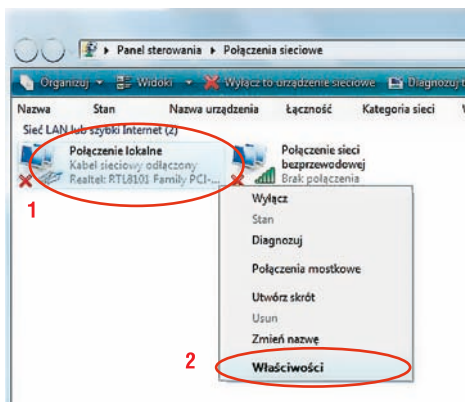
▸ Panel sterowania ▸ Połączenia sieciowe

Organizuj ▾ Widoki ▾ Wyłącz to urządzenie sieciowe Diagnozuj

Nazwa Stan Nazwa urządzenia Łączność Kategoria sieci

Sieć LAN lub szybki Internet (2)

Połączenie lokalne
Kabel sieciowy odłączony
Realtek RTL8101 Family PCI-...

Połączenie sieci bezprzewodowej
Brak połączenia

1

Wyłącz
Stan
Diagnozuj
Połączenia mostkowe
Utwórz skrót
Usuń
Zmień nazwę
Właściwości

2